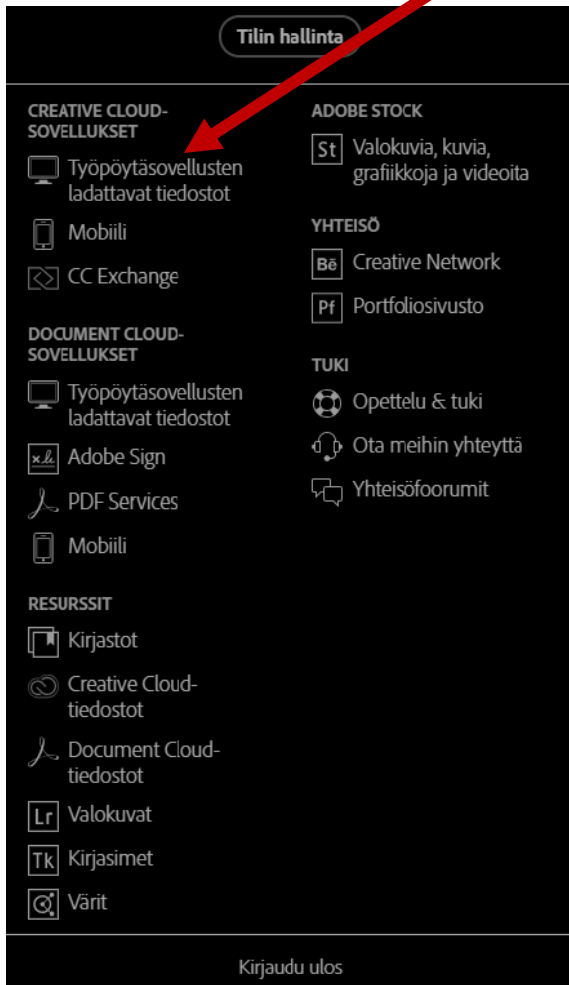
Tilin hallinta

CREATIVE CLOUD-SOVELLUKSET
Työpöytäsovellusten ladattavat tiedostot
Mobiili
CC Exchange

DOCUMENT CLOUD-SOVELLUKSET
Työpöytäsovellusten ladattavat tiedostot
Adobe Sign
PDF Services
Mobiili

RESURSSIT
Kirjastot
Creative Cloud-tiedostot
Document Cloud-tiedostot
Lr Valokuvat
Tk Kirjasimet
Värit

ADOBE STOCK
St Valokuvia, kuvia, grafiikkoja ja videoita

YHTEISÖ
Bē Creative Network
Pf Portfoliosivusto

TUKI
Opettelu & tuki
Ota meihin yhteyttä
Yhteisöfoorumit

Kirjaudu ulos